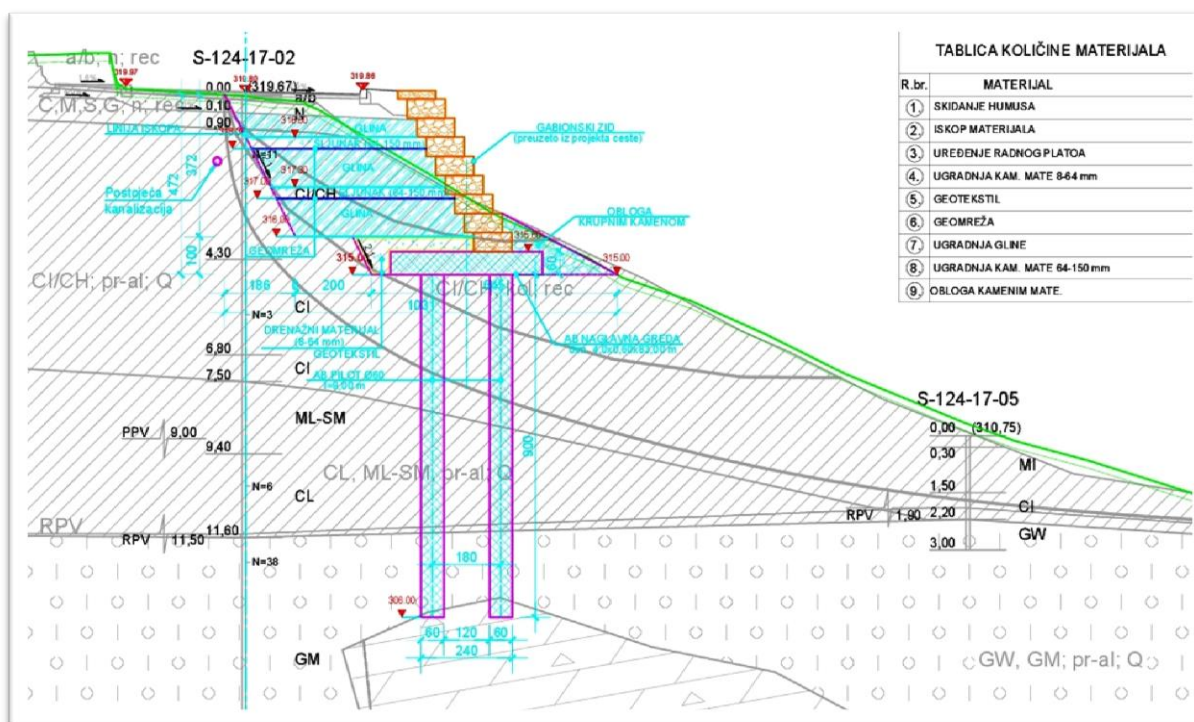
TABLICA KOLIČINE MATERIJALA

| R.br. | MATERIJAL |
|---|---|
| 1. | SKIDANJE HUMUSA |
| 2. | ISKOP MATERIJALA |
| 3. | UREĐENJE RADNOG PLATOA |
| 4. | UGRADNJA KAM. MATE 8-64 mm |
| 5. | GEOTEKSTIL |
| 6. | GEOMREŽA |
| 7. | UGRADNJA GLINE |
| 8. | UGRADNJA KAM. MATE 64-150 mm |
| 9. | OBLOGA KAMENIM MATE. |

a/b, n; rec
S-124-17-02
319.97
310.80
0.00 (319.67)
319.86
C,M,S,G; n; rec
0.10
a/b
0.90
N
LINIJA ISKOPA
GLINA
GABIONSKI ZID
(preuzeto iz projekta ceste)
KAMEN 64-150 mm
N=31
GLINA
372
472
Postojeća
kanalizacija
CI/CH
KAMEN 64-150 mm
GLINA
OBLOGA
KRUPNIM KAMENOM
GEOMREŽA
100
4,30
315.00
315.00
100
CI/CH; pr-al; Q
186
200
CI
CI/CH; kol; rec
N=3
103
DRENAŽNI MATERIJAL
(8-64 mm)
AB NAGLAVNA GREDA
GEOTEKSTIL
6,80
CI
7,50
AB PILOT Ø60
ML-SM
S-124-17-05
PPV 9,00
9,40
900
0,00 (310,75)
0,30
MI
CL, ML-SM; pr-al; Q
N=6
CL
1,50
CI
RPV
RPV 1,90
2,20
RPV 11,50
11,60
GW
180
3,00
N=38
306.00
60 120 60
240
GM
GW, GM; pr-al; Q